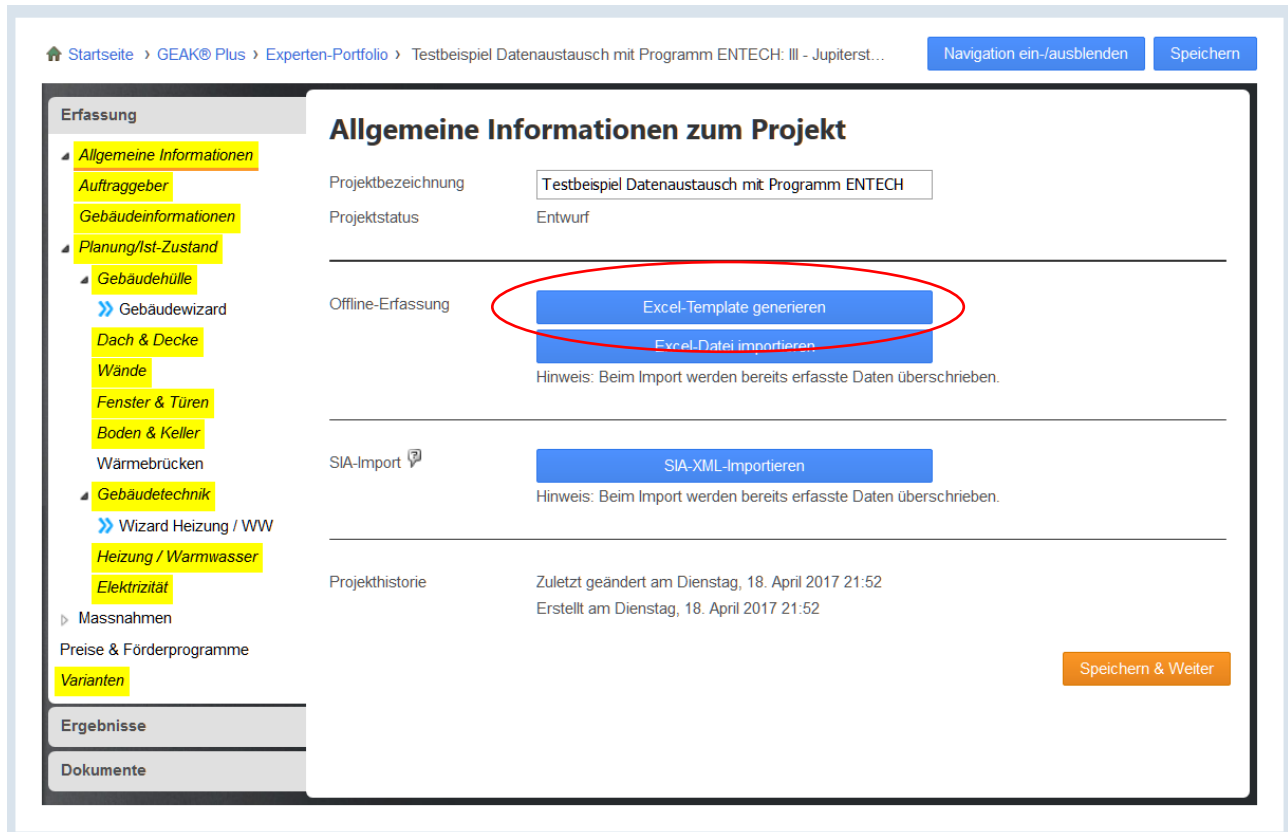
Startseite › GEAK® Plus › Experten-Portfolio › Testbeispiel Datenaustausch mit Programm ENTECH: III - Jupiterst…

Navigation ein-/ausblenden
Speichern

Erfassung
Allgemeine Informationen
Auftraggeber
Gebäudeinformationen
Planung/Ist-Zustand
Gebäudehülle
Gebäudewizard
Dach & Decke
Wände
Fenster & Türen
Boden & Keller
Wärmebrücken
Gebäudetechnik
Wizard Heizung / WW
Heizung / Warmwasser
Elektrizität
Massnahmen
Preise & Förderprogramme
Varianten
Ergebnisse
Dokumente

Allgemeine Informationen zum Projekt

Projektbezeichnung
Testbeispiel Datenaustausch mit Programm ENTECH
Projektstatus
Entwurf

Offline-Erfassung
Excel-Template generieren
Excel-Datei importieren
Hinweis: Beim Import werden bereits erfasste Daten überschrieben.

SIA-Import
SIA-XML-Importieren
Hinweis: Beim Import werden bereits erfasste Daten überschrieben.

Projekthistorie
Zuletzt geändert am Dienstag, 18. April 2017 21:52
Erstellt am Dienstag, 18. April 2017 21:52

Speichern & Weiter